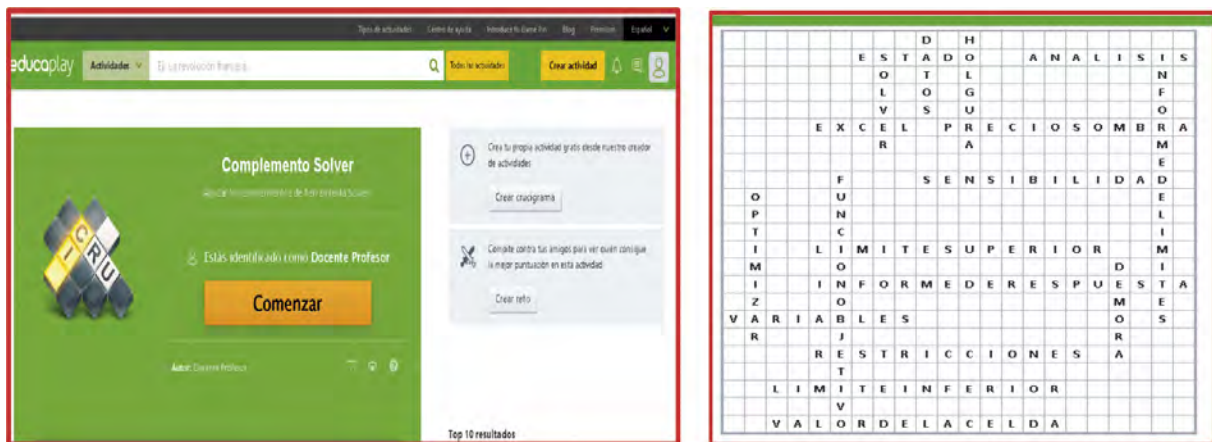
Tipos de actividades Centro de ayuda Introduce tu Game Pin Blog Premium Español

educaplay Actividades Ej: La revolución francesa Todas las actividades Crear actividad

Complemento Solver

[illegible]

I CRU

Estás identificado como Docente Profesor

Comenzar

Autor: Docente Profesor

Crea tu propia actividad gratis desde nuestro creador de actividades

Crear crucigrama

Compite contra tus amigos para ver quién consigue la mejor puntuación en esta actividad

Crear reto

Top 10 resultados

| | | | | | | | D | | H | | | | | | | | | |
|---|---|---|---|---|---|---|---|---|---|---|---|---|---|---|---|---|---|---|
| | | | | | E | S | T | A | D | O | | A | N | A | L | I | S | I | S |
| | | | | | O | | T | | L | | | | | | | | N | |
| | | | | | L | | O | | G | | | | | | | | F | |
| | | | | | V | | S | | U | | | | | | | | O | |
| | | | E | X | C | E | L | | P | R | E | C | I | O | S | O | M | B | R | A |
| | | | | | R | | | | A | | | | | | | | M | |
| | | | | | | | | | | | | | | | | | E | |
| | | | | F | | | S | E | N | S | I | B | I | L | I | D | A | D |
| | O | | | U | | | | | | | | | | | | | E | |
| | P | | | N | | | | | | | | | | | | | L | |
| | T | | | C | | | | | | | | | | | | | I | |
| | I | | L | I | M | I | T | E | S | U | P | E | R | I | O | R | | M |
| | M | | | O | | | | | | | | | | | D | | I | |
| | I | | I | N | F | O | R | M | E | D | E | R | E | S | P | U | E | S | T | A |
| | Z | | | O | | | | | | | | | | | M | | E | |
| V | A | R | I | A | B | L | E | S | | | | | | | O | | S | |
| | R | | | J | | | | | | | | | | | R | | | |
| | | | R | E | S | T | R | I | C | C | I | O | N | E | S | | A | |
| | | | | T | | | | | | | | | | | | | | |
| | | L | I | M | I | T | E | I | N | F | E | R | I | O | R | | | |
| | | | | V | | | | | | | | | | | | | | |
| | | V | A | L | O | R | D | E | L | A | C | E | L | D | A | | | |